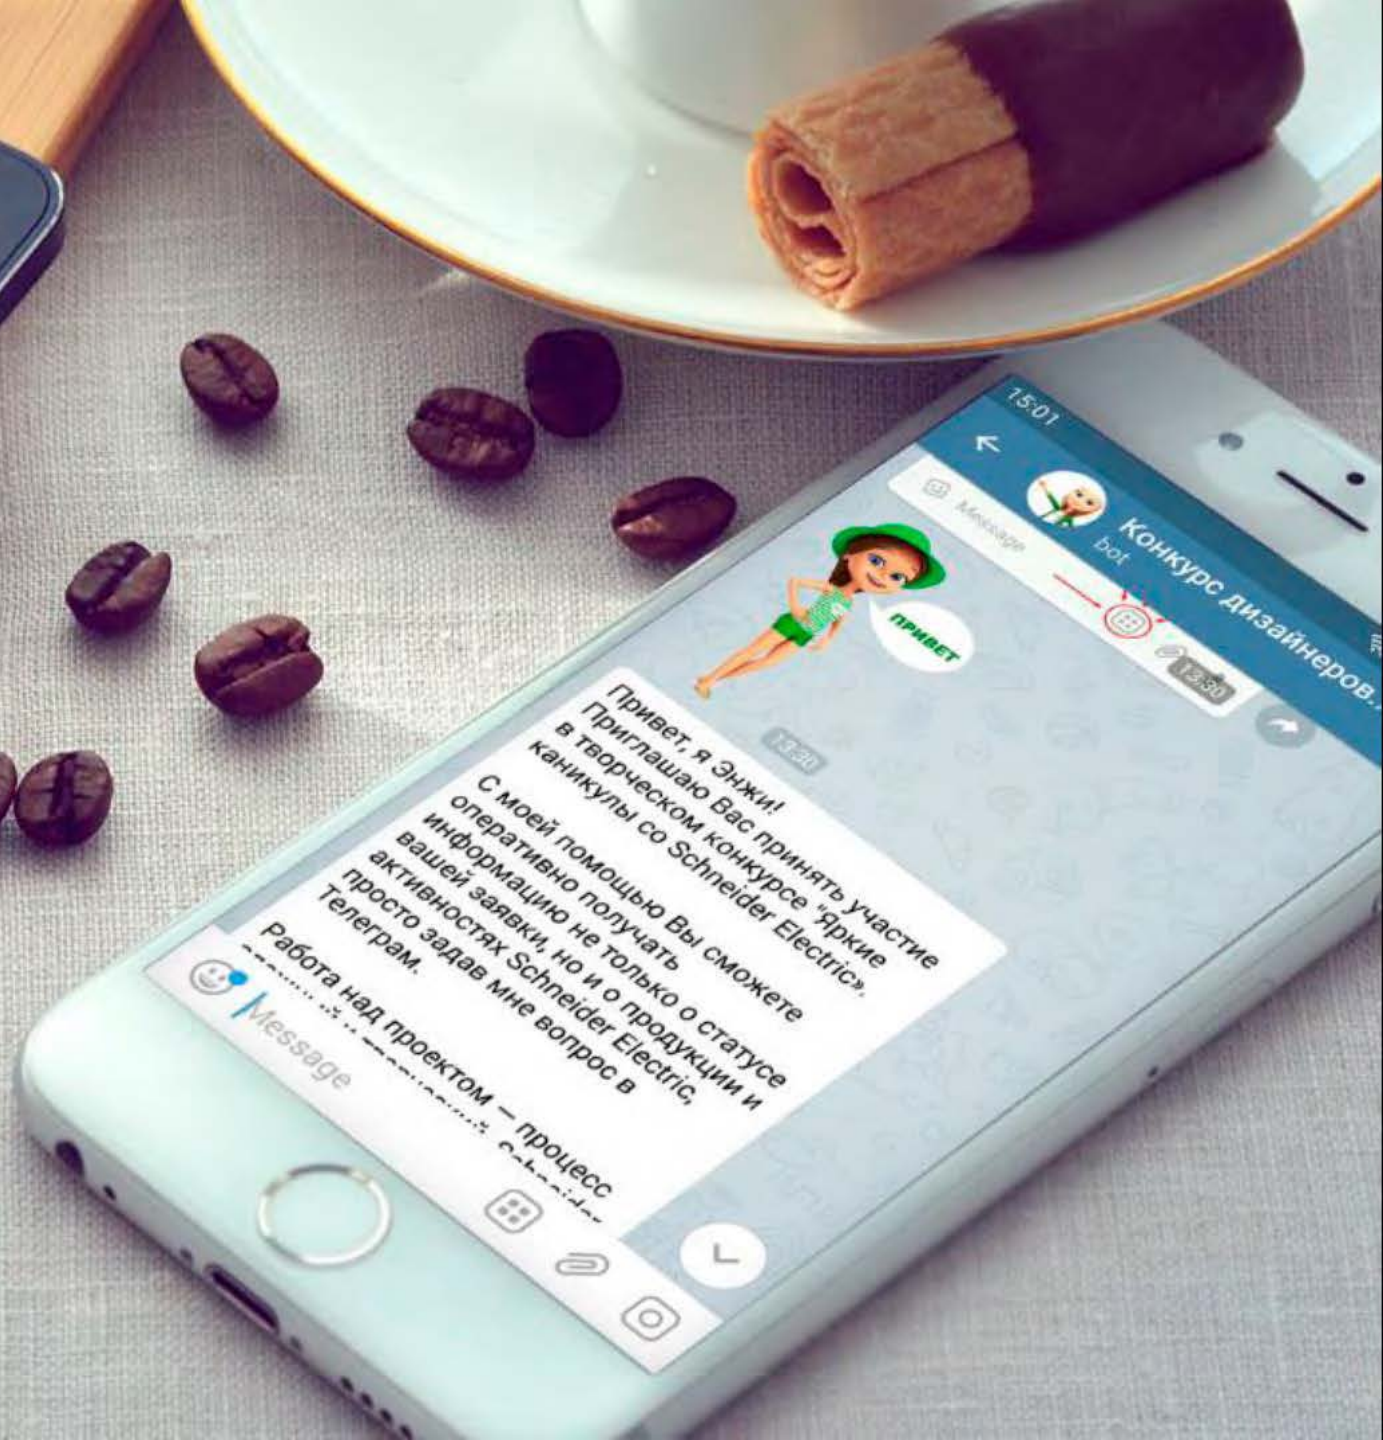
15:01

Конкурс дизайнеров...
bot

Message

13:50

ПРИВЕТ

13:30

Привет, я Энжи!
Приглашаю Вас принять участие в творческом конкурсе "Яркие каникулы со Schneider Electric».

С моей помощью Вы сможете оперативно получать информацию не только о статусе вашей заявки, но и о продукции и активностях Schneider Electric, просто задав мне вопрос в Телеграм.

Работа над проектом — процесс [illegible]

Message